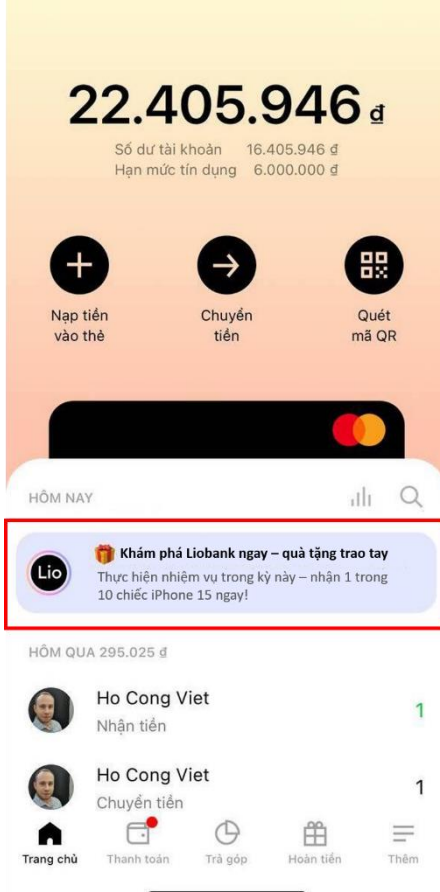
22.405.946 đ

Số dư tài khoản 16.405.946 đ
Hạn mức tín dụng 6.000.000 đ

Nạp tiền vào thẻ

Chuyển tiền

Quét mã QR

HÔM NAY

Lio

Khám phá Liobank ngay – quà tặng trao tay
Thực hiện nhiệm vụ trong kỳ này – nhận 1 trong 10 chiếc iPhone 15 ngay!

HÔM QUA 295.025 đ

Ho Cong Viet
Nhận tiền

1

Ho Cong Viet
Chuyển tiền

1

Trang chủ
Thanh toán
Trả góp
Hoàn tiền
Thêm